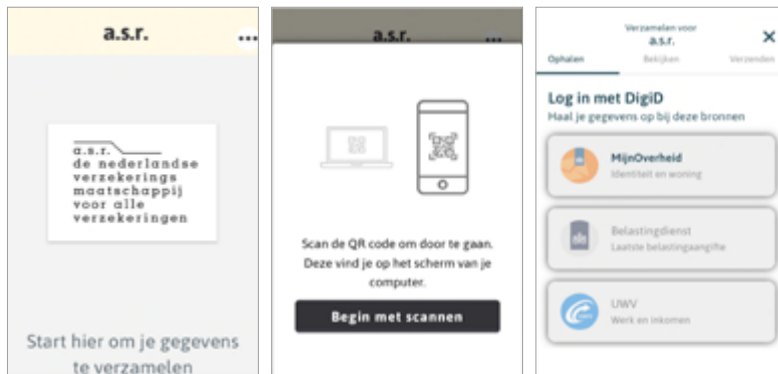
a.s.r.

a.s.r.
de nederlandse
verzekerings
maatschappij
voor alle
verzekeringen

Start hier om je gegevens te verzamelen

a.s.r.

Scan de QR code om door te gaan. Deze vind je op het scherm van je computer.

Begin met scannen

Verzamelen voor
a.s.r.

Ophalen Bekijken Verzenden

Log in met DigiD
Haal je gegevens op bij deze bronnen

MijnOverheid
Identiteit en woning

Belastingdienst
Laatste belastingaangifte

UWV
Werk en inkomen